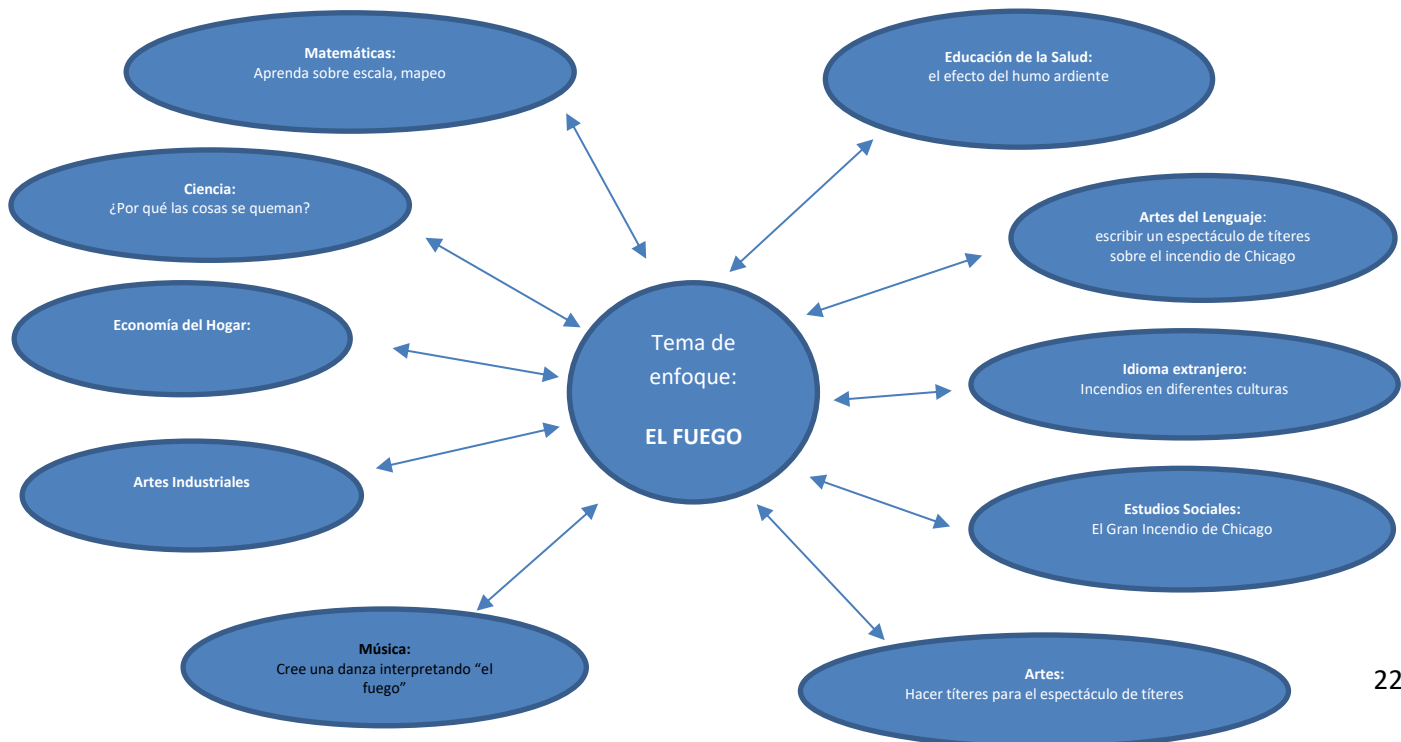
Matemáticas:
Aprenda sobre escala, mapeo

Educación de la Salud:
el efecto del humo ardiente

Ciencia:
¿Por qué las cosas se queman?

Artes del Lenguaje:
escribir un espectáculo de títeres sobre el incendio de Chicago

Economía del Hogar:

Tema de enfoque:

EL FUEGO

Idioma extranjero:
Incendios en diferentes culturas

Artes Industriales

Estudios Sociales:
El Gran Incendio de Chicago

Música:
Cree una danza interpretando "el fuego"

Artes:
Hacer títeres para el espectáculo de títeres

22